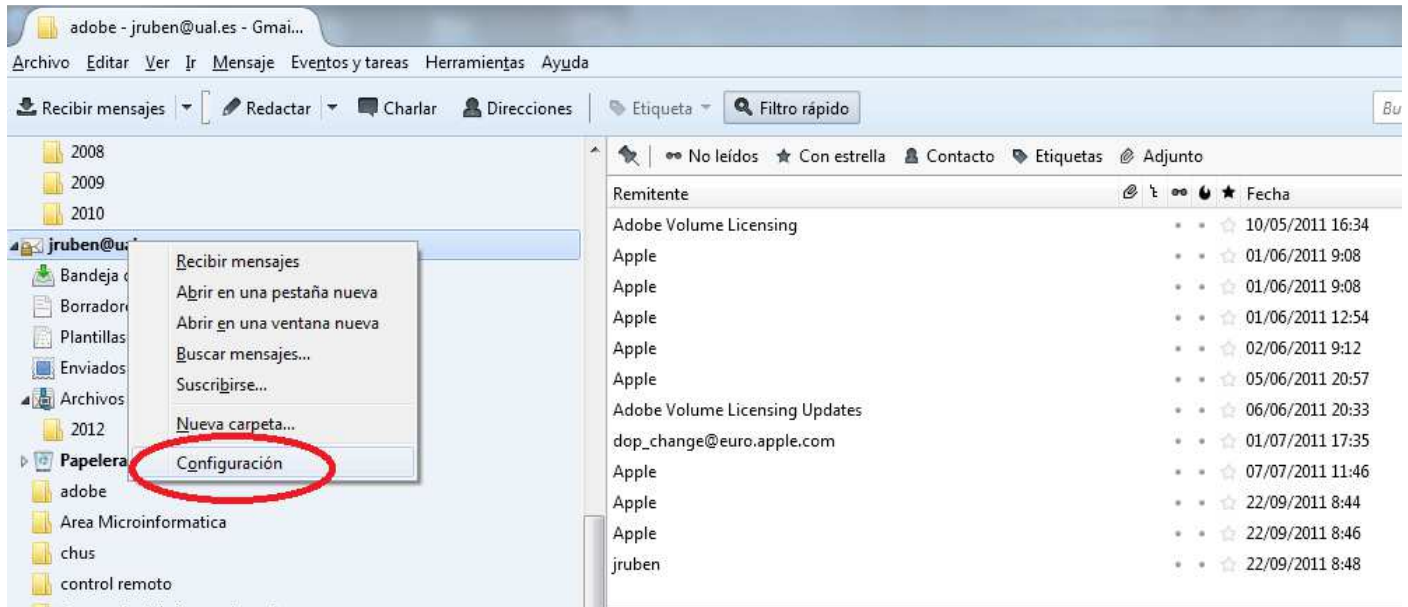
adobe - jruben@ual.es - Gmai...

Archivo Editar Ver Ir Mensaje Eventos y tareas Herramientas Ayuda

Recibir mensajes | Redactar | Charlar | Direcciones | Etiqueta | Filtro rápido | Bu

2008
2009
2010
jruben@ual
Bandeja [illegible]
Borrador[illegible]
Plantillas
Enviados
Archivos
2012
Papelera
adobe
Area Microinformatica
chus
control remoto

Recibir mensajes
Abrir en una pestaña nueva
Abrir en una ventana nueva
Buscar mensajes...
Suscribirse...
Nueva carpeta...
Configuración

No leídos | Con estrella | Contacto | Etiquetas | Adjunto

| Remitente | Fecha |
|---|---|
| Adobe Volume Licensing | 10/05/2011 16:34 |
| Apple | 01/06/2011 9:08 |
| Apple | 01/06/2011 9:08 |
| Apple | 01/06/2011 12:54 |
| Apple | 02/06/2011 9:12 |
| Apple | 05/06/2011 20:57 |
| Adobe Volume Licensing Updates | 06/06/2011 20:33 |
| dop_change@euro.apple.com | 01/07/2011 17:35 |
| Apple | 07/07/2011 11:46 |
| Apple | 22/09/2011 8:44 |
| Apple | 22/09/2011 8:46 |
| jruben | 22/09/2011 8:48 |